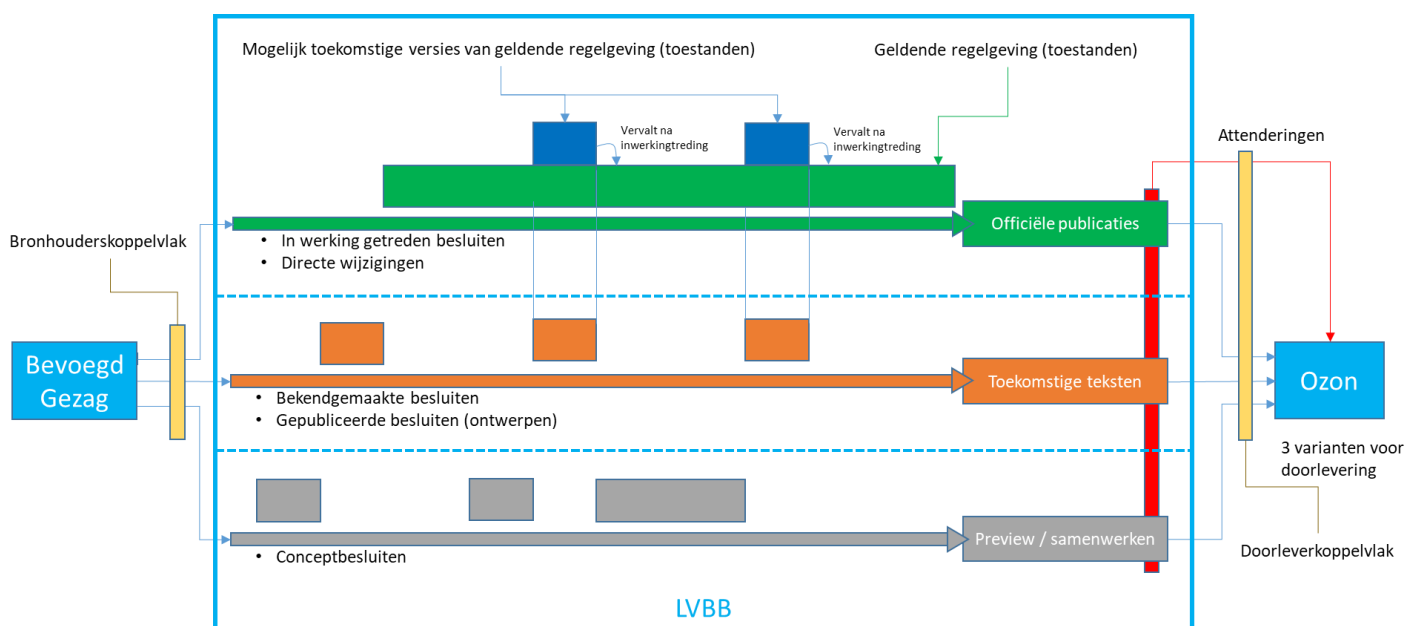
Mogelijk toekomstige versies van geldende regelgeving (toestanden)

Geldende regelgeving (toestanden)

Vervalt na inwerkingtreding

Vervalt na inwerkingtreding

Attenderingen

Bronhouderskoppelvlak

Officiële publicaties

• In werking getreden besluiten
• Directe wijzigingen

Bevoegd Gezag

Toekomstige teksten

Ozon

• Bekendgemaakte besluiten
• Gepubliceerde besluiten (ontwerpen)

3 varianten voor doorlevering

Preview / samenwerken

• Conceptbesluiten

Doorleverkoppelvlak

LVBB